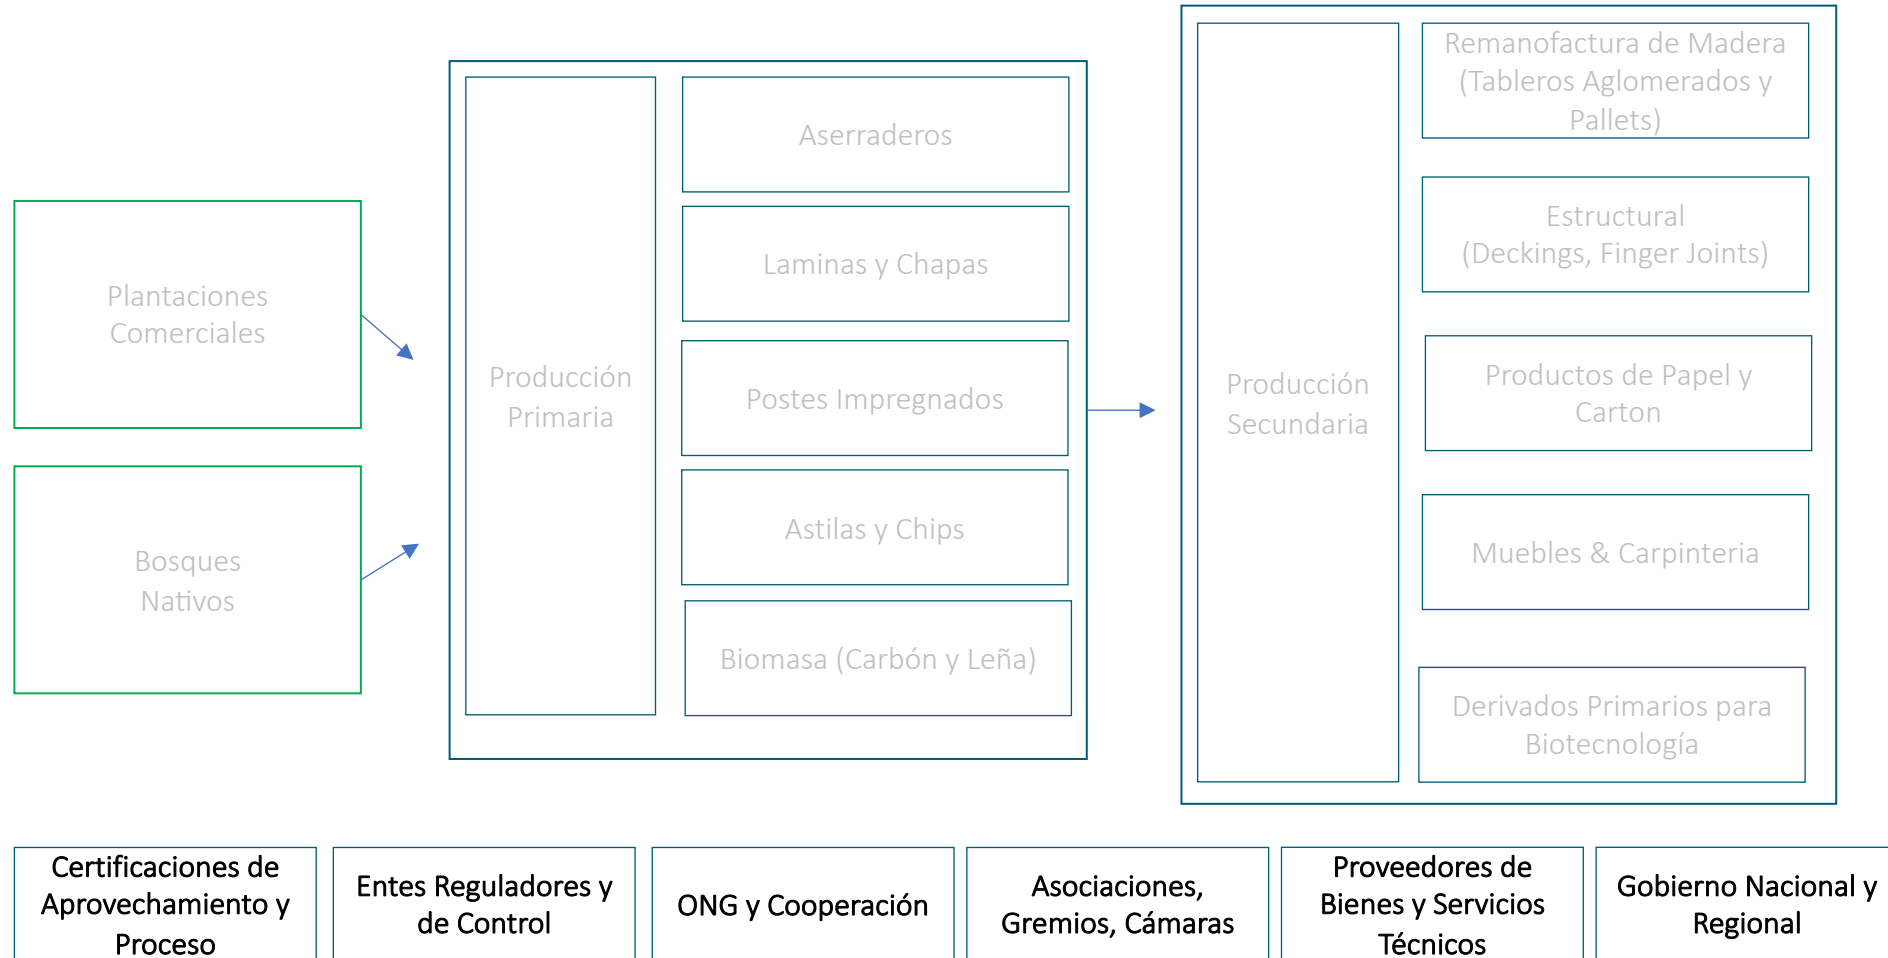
Plantaciones Comerciales

Bosques Nativos

Producción Primaria

Aserraderos

Laminas y Chapas

Postes Impregnados

Astilas y Chips

Biomasa (Carbón y Leña)

Producción Secundaria

Remanofactura de Madera (Tableros Aglomerados y Pallets)

Estructural (Deckings, Finger Joints)

Productos de Papel y Carton

Muebles & Carpinteria

Derivados Primarios para Biotecnología

Certificaciones de Aprovechamiento y Proceso

Entes Reguladores y de Control

ONG y Cooperación

Asociaciones, Gremios, Cámaras

Proveedores de Bienes y Servicios Técnicos

Gobierno Nacional y Regional